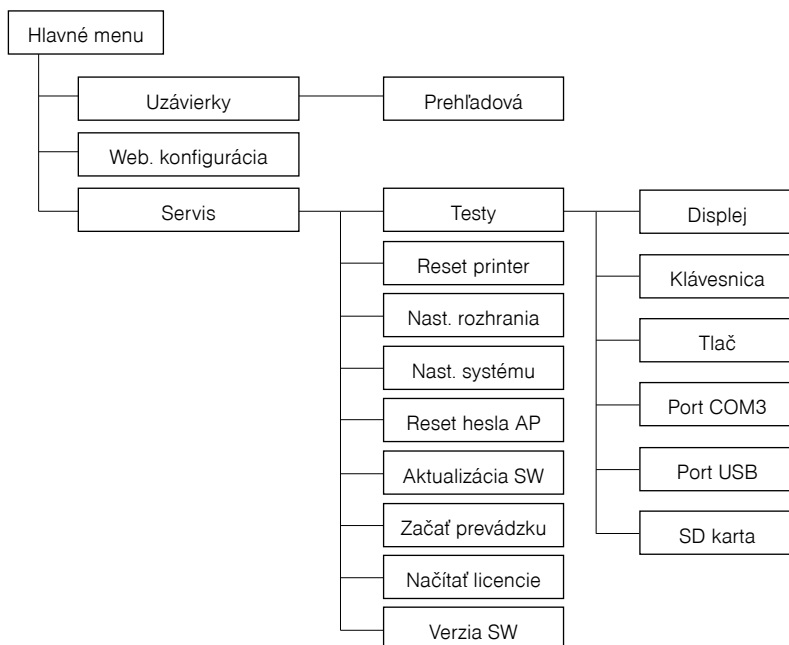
Hlavné menu

Uzávierky

Prehľadová

Web. konfigurácia

Servis

Testy

Displej

Reset printer

Klávesnica

Nast. rozhrania

Tlač

Nast. systému

Reset hesla AP

Port COM3

Aktualizácia SW

Port USB

Začať prevádzku

SD karta

Načítať licencie

Verzia SW